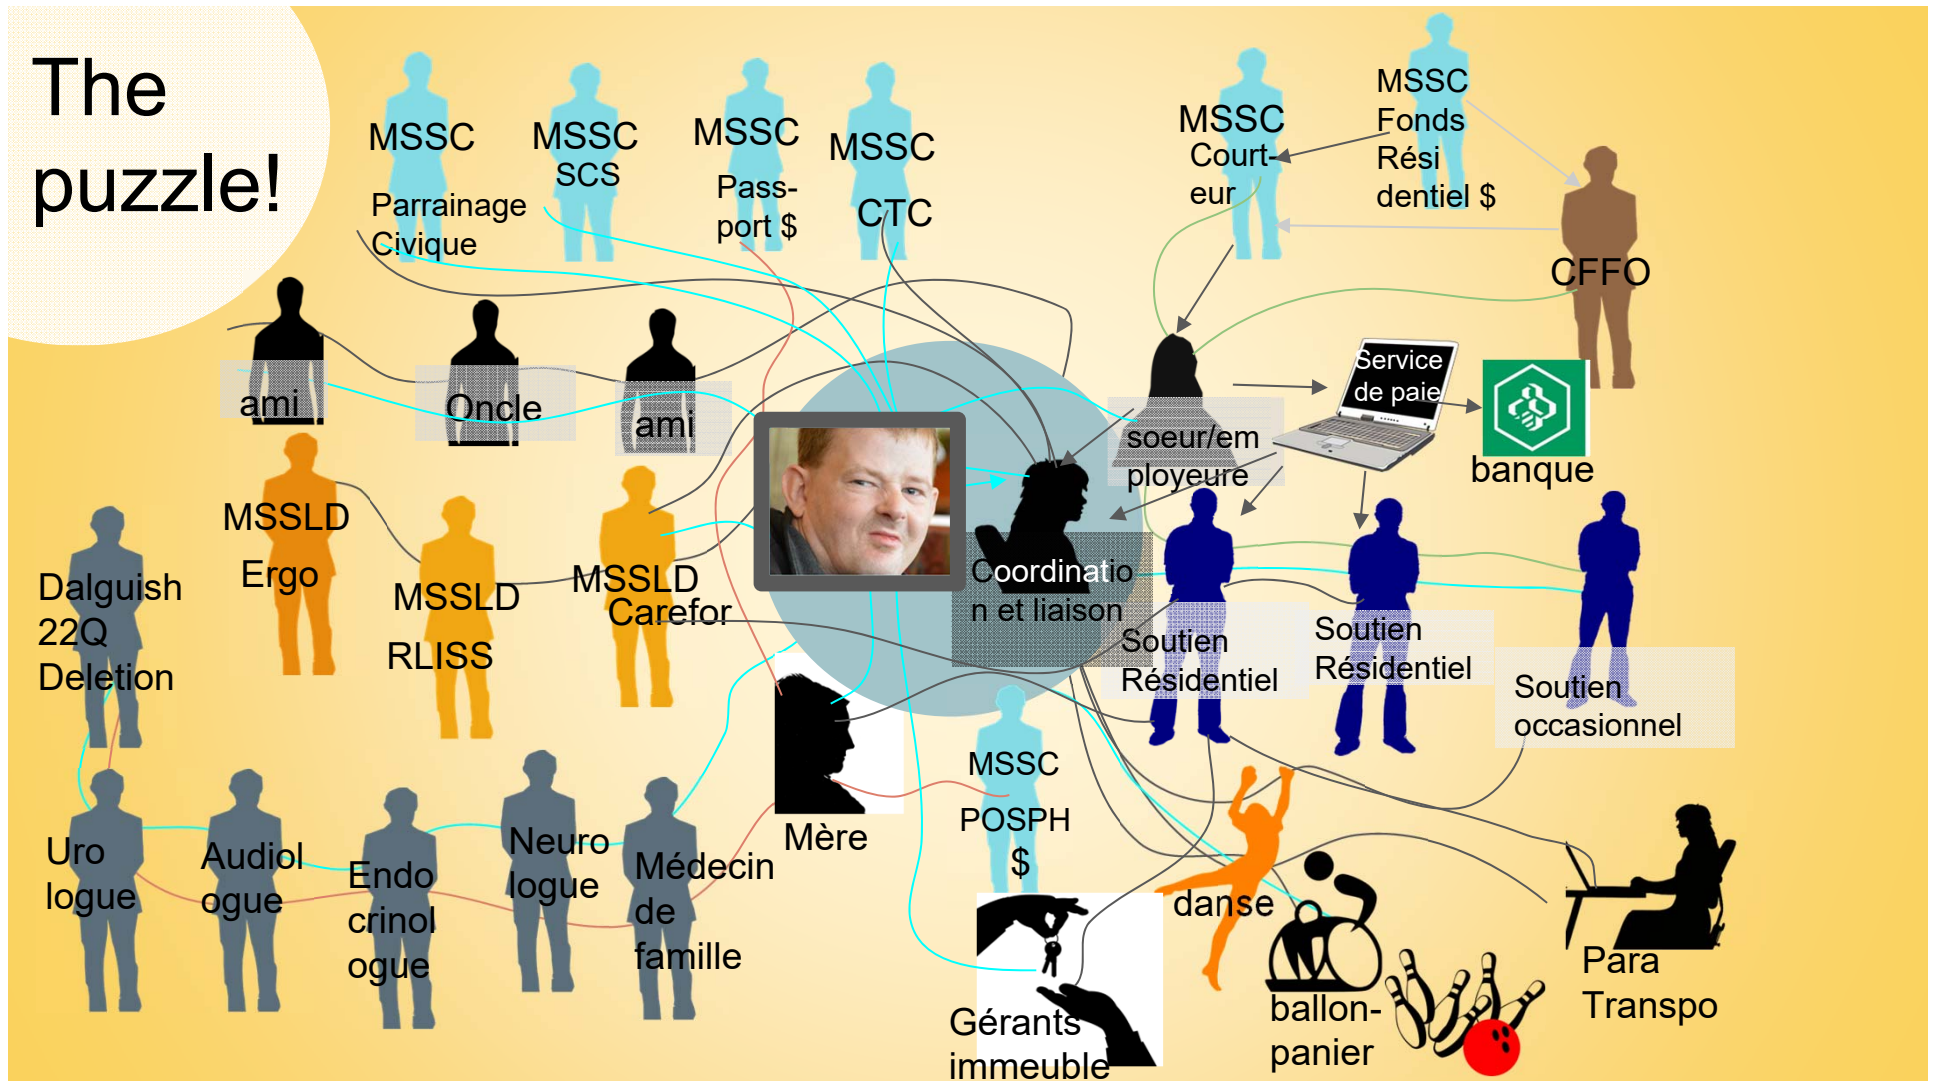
The puzzle!

MSSC
Parrainage Civique

MSSC SCS

MSSC
Passport $

MSSC
CTC

MSSC Courteur

MSSC Fonds Résidentiel $

CFFO

ami

Oncle

ami

Service de paie

banque

soeur/employeure

MSSLD Ergo

MSSLD RLISS

MSSLD Carefor

Coordination et liaison

Dalguish 22Q Deletion

Soutien Résidentiel

Soutien Résidentiel

Soutien occasionnel

Mère

MSSC POSPH $

Urologue

Audiologue

Endocrinologue

Neurologue

Médecin de famille

danse

Gérants immeuble

ballon-panier

Para Transpo